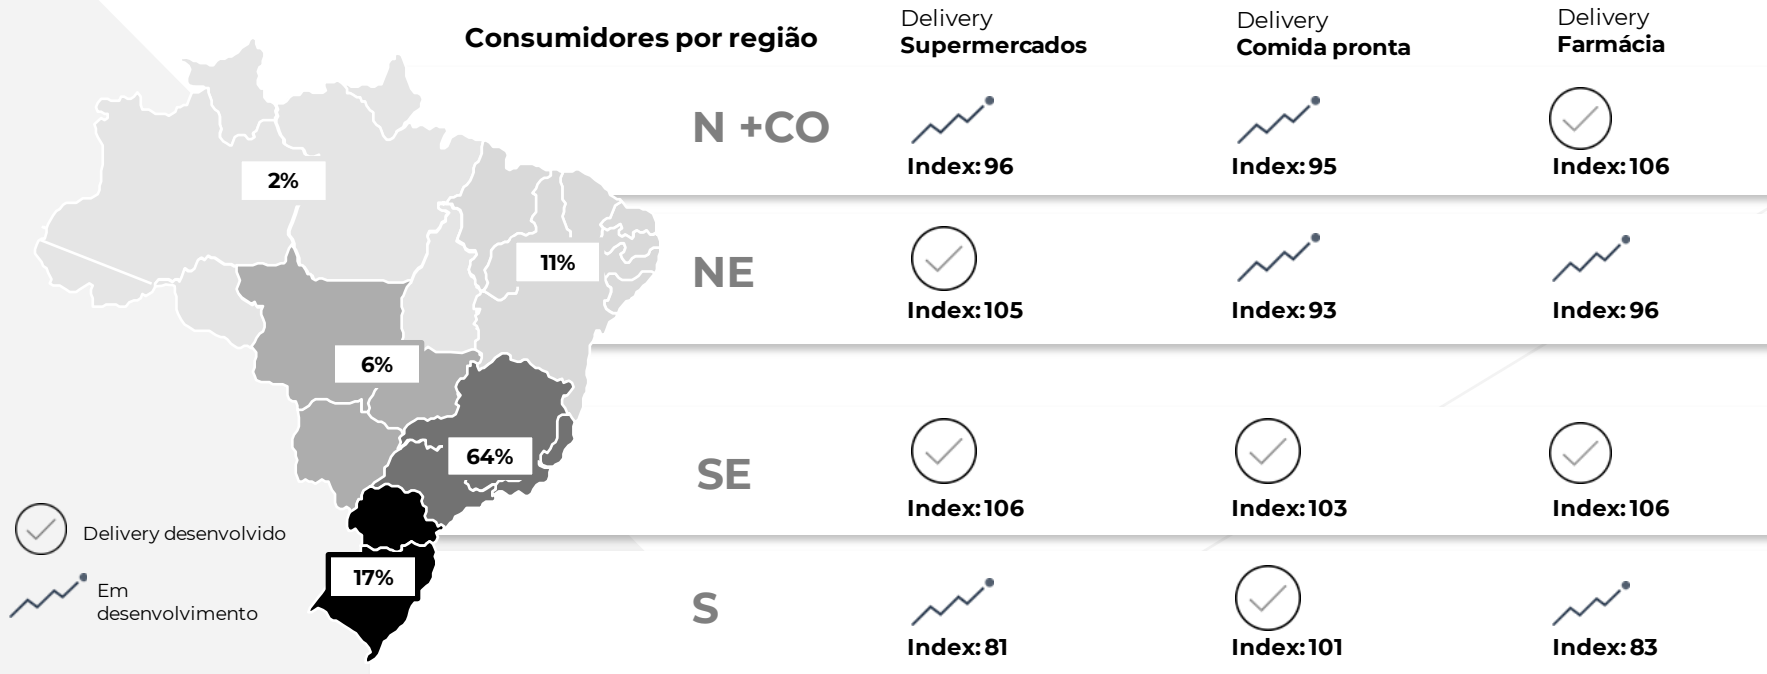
2%

11%

6%

64%

17%

Delivery desenvolvido

Em desenvolvimento

| Consumidores por região | Delivery **Supermercados** | Delivery **Comida pronta** | Delivery **Farmácia** |
|---|---|---|---|
| N +CO | Index: 96 | Index: 95 | Index: 106 |
| NE | Index: 105 | Index: 93 | Index: 96 |
| SE | Index: 106 | Index: 103 | Index: 106 |
| S | Index: 81 | Index: 101 | Index: 83 |